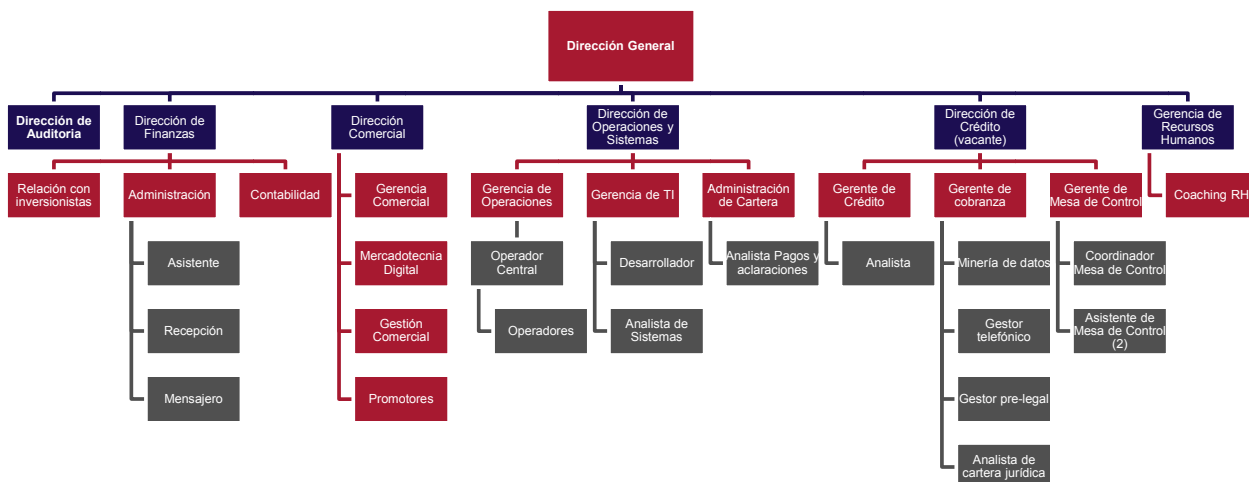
Dirección General

Dirección de Auditoria

Dirección de Finanzas

Relación con inversionistas

Administración

Asistente

Recepción

Mensajero

Contabilidad

Dirección Comercial

Gerencia Comercial

Mercadotecnia Digital

Gestión Comercial

Promotores

Dirección de Operaciones y Sistemas

Gerencia de Operaciones

Operador Central

Operadores

Gerencia de TI

Desarrollador

Analista de Sistemas

Administración de Cartera

Analista Pagos y aclaraciones

Dirección de Crédito (vacante)

Gerente de Crédito

Analista

Gerente de cobranza

Minería de datos

Gestor telefónico

Gestor pre-legal

Analista de cartera jurídica

Gerente de Mesa de Control

Coordinador Mesa de Control

Asistente de Mesa de Control (2)

Gerencia de Recursos Humanos

Coaching RH